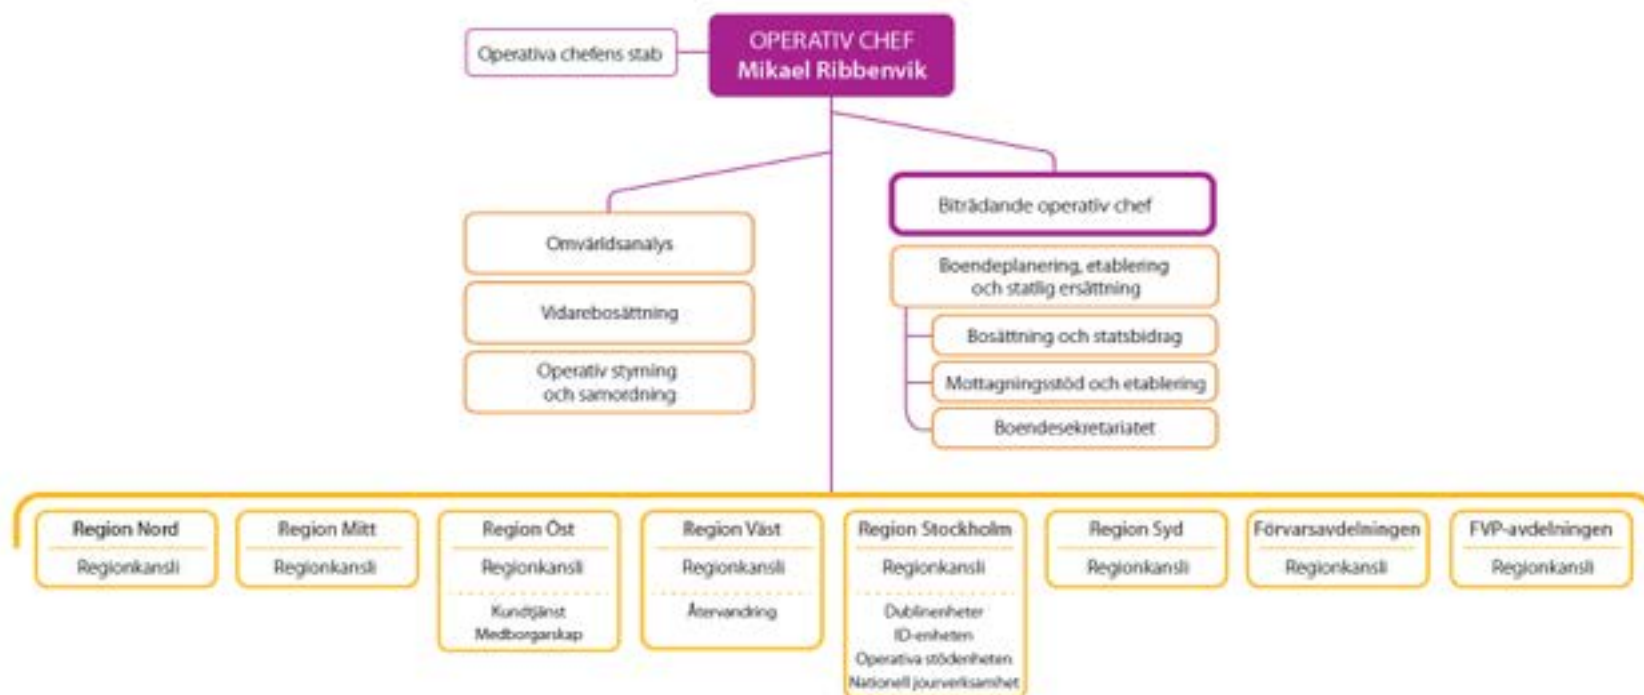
OPERATIV CHEF
Mikael Ribbenvik

Operativa chefens stab

Omvärldsanalys

Vidarebosättning

Operativ styrning och samordning

Biträdande operativ chef

Boendeplanering, etablering och statlig ersättning

Bosättning och statsbidrag

Mottagningsstöd och etablering

Boendesekretariatet

Region Nord
Regionkansli

Region Mitt
Regionkansli

Region Öst
Regionkansli
Kundtjänst
Medborgarskap

Region Väst
Regionkansli
Återvandring

Region Stockholm
Regionkansli
Dublinenheter
ID-enheten
Operativa stödenheten
Nationell jourverksamhet

Region Syd
Regionkansli

Förvarsavdelningen
Regionkansli

FVP-avdelningen
Regionkansli